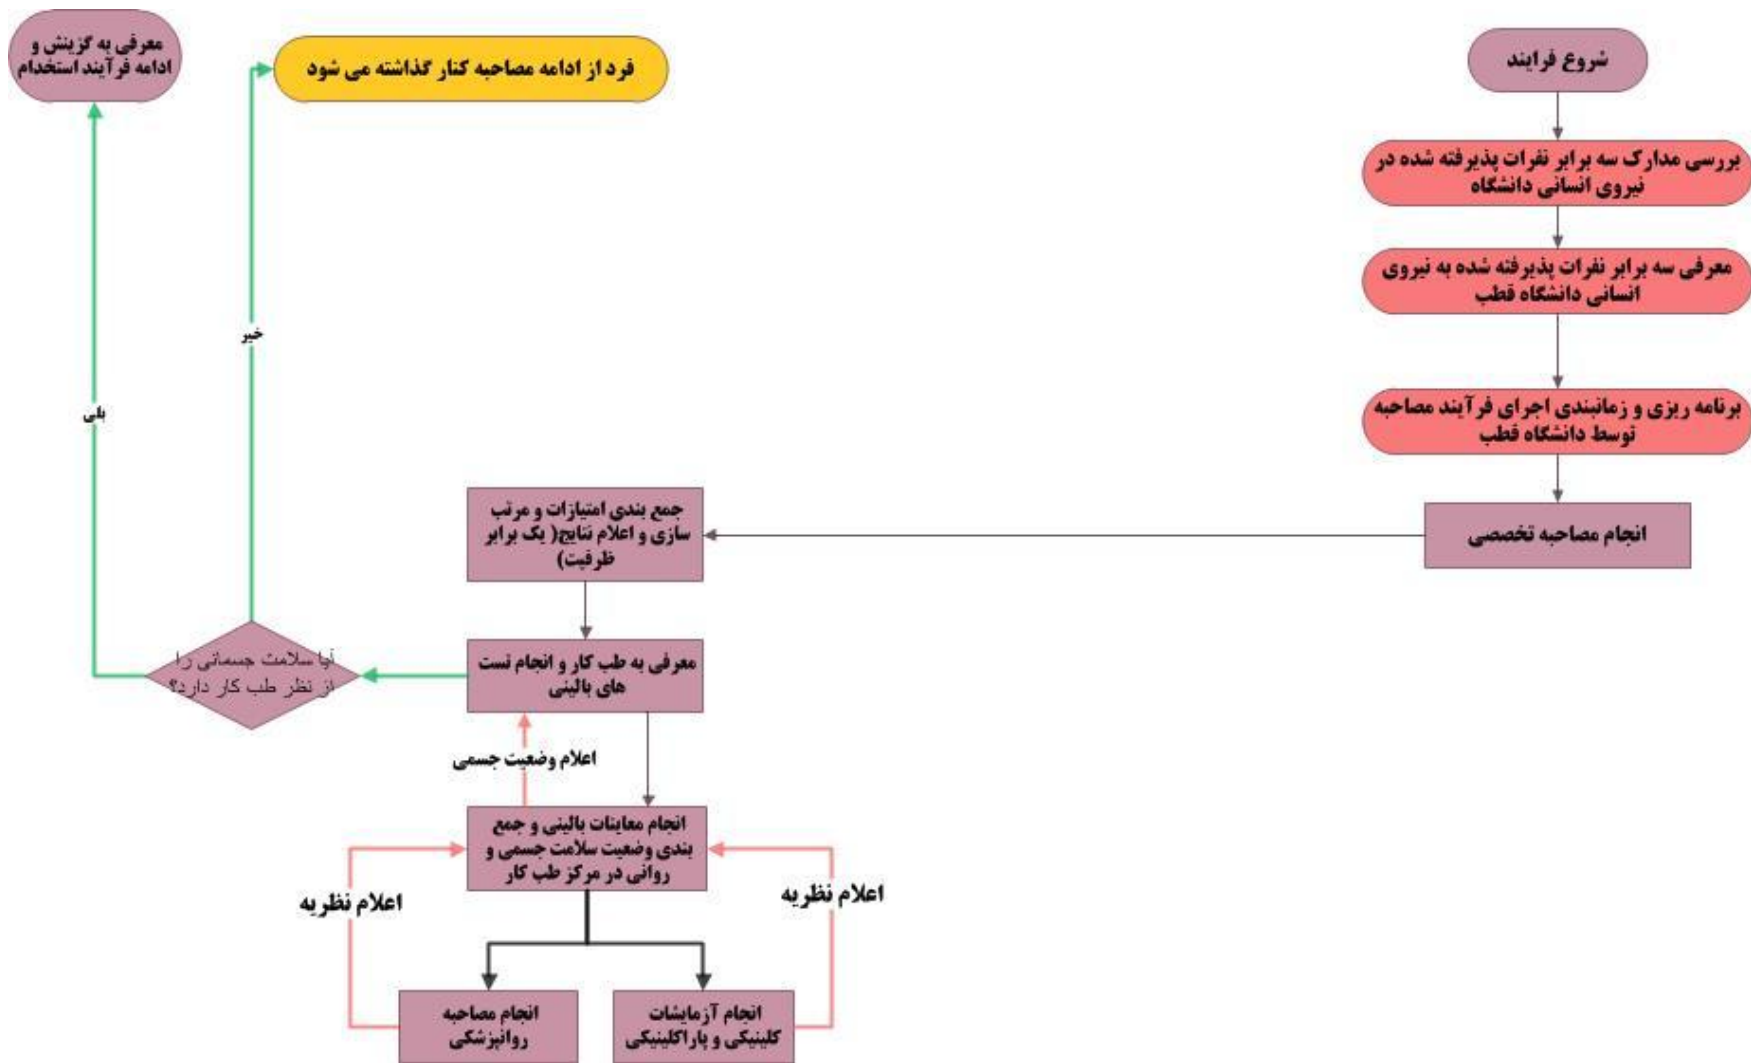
شروع فرایند

بررسی مدارک سه برابر نفرات پذیرفته شده در نیروی انسانی دانشگاه

معرفی سه برابر نفرات پذیرفته شده به نیروی انسانی دانشگاه قطب

برنامه ریزی و زمانبندی اجرای فرآیند مصاحبه توسط دانشگاه قطب

انجام مصاحبه تخصصی

جمع بندی امتیازات و مرتب سازی و اعلام نتایج( یک برابر ظرفیت)

معرفی به طب کار و انجام تست های بالینی

آیا سلامت جسمانی را از نظر طب کار دارد؟

خیر

فرد از ادامه مصاحبه کنار گذاشته می شود

بلی

معرفی به گزینش و ادامه فرآیند استخدام

اعلام وضعیت جسمی

انجام معاینات بالینی و جمع بندی وضعیت سلامت جسمی و روانی در مرکز طب کار

اعلام نظریه

اعلام نظریه

انجام مصاحبه روانپزشکی

انجام آزمایشات کلینیکی و پاراکلینیکی